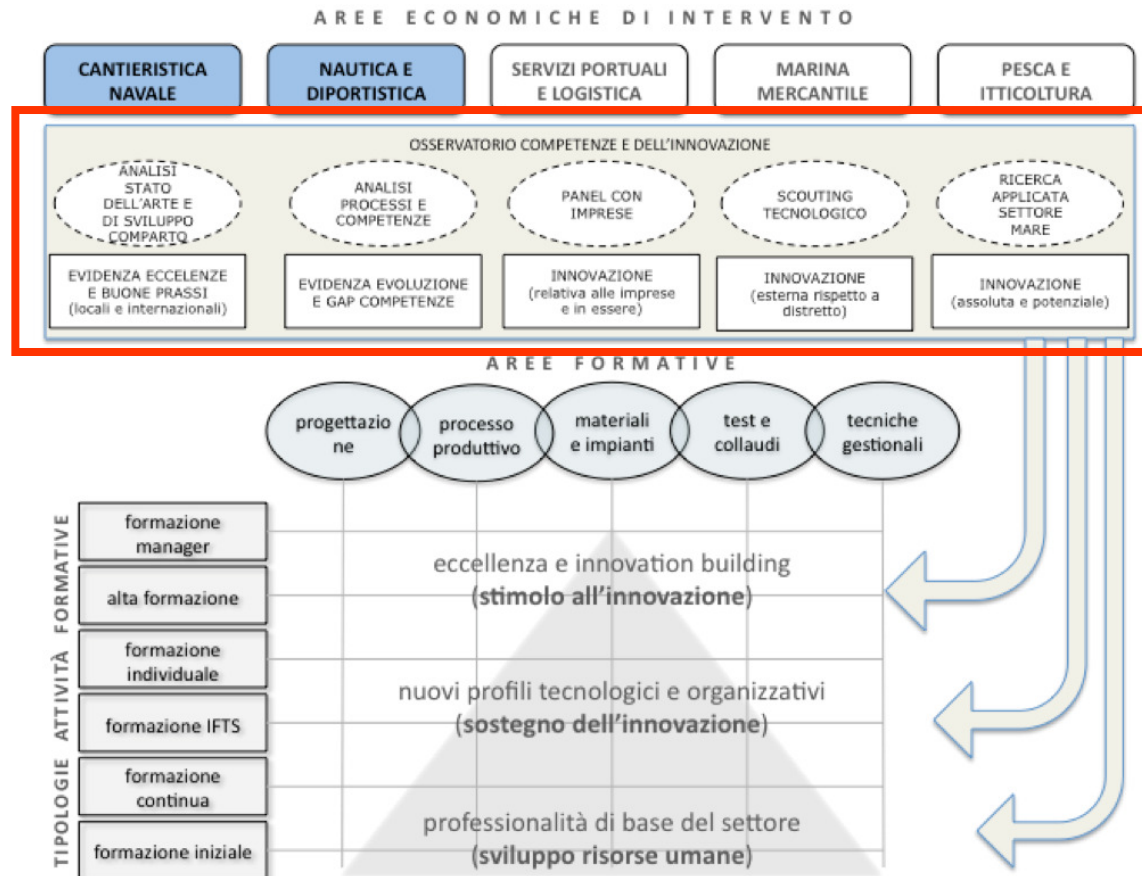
AREE ECONOMICHE DI INTERVENTO

CANTIERISTICA NAVALE

NAUTICA E DIPORTISTICA

SERVIZI PORTUALI E LOGISTICA

MARINA MERCANTILE

PESCA E ITTICOLTURA

OSSERVATORIO COMPETENZE E DELL'INNOVAZIONE

ANALISI STATO DELL'ARTE E DI SVILUPPO COMPARTO

ANALISI PROCESSI E COMPETENZE

PANEL CON IMPRESE

SCOUTING TECNOLOGICO

RICERCA APPLICATA SETTORE MARE

EVIDENZA ECCELENZE E BUONE PRASSI (locali e internazionali)

EVIDENZA EVOLUZIONE E GAP COMPETENZE

INNOVAZIONE (relativa alle imprese e in essere)

INNOVAZIONE (esterna rispetto a distretto)

INNOVAZIONE (assoluta e potenziale)

AREE FORMATIVE

progettazione

processo produttivo

materiali e impianti

test e collaudi

tecniche gestionali

TIPOLOGIE ATTIVITÀ FORMATIVE

formazione manager

alta formazione

formazione individuale

formazione IFTS

formazione continua

formazione iniziale

eccellenza e innovation building (stimolo all'innovazione)

nuovi profili tecnologici e organizzativi (sostegno dell'innovazione)

professionalità di base del settore (sviluppo risorse umane)